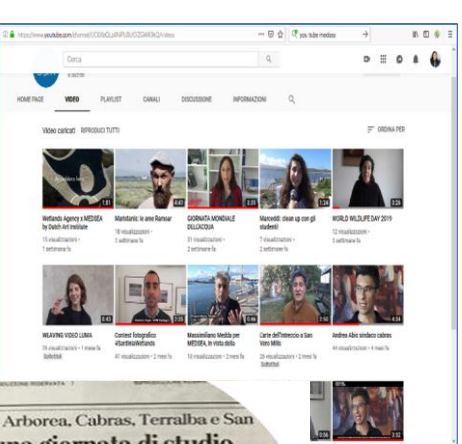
https://www.youtube.com/channel/UCK9bOLaNPUBUOZGkW0kQA/videos

you tube medsea

Cerca

iscritti

HOME PAGE VIDEO PLAYLIST CANALI DISCUSSIONE INFORMAZIONI

Video caricati RIPRODUCI TUTTI

ORDINA PER

1:01
Wetlands Agency x MEDSEA by Dutch Art Institute
15 visualizzazioni • 1 settimana fa

4:47
Maristanis: le aree Ramsar
18 visualizzazioni • 3 settimane fa

GIORNATA MONDIALE DELL'ACQUA
31 visualizzazioni • 2 settimane fa

Marceddì: clean up con gli studenti
7 visualizzazioni • 2 settimane fa

1:26
WORLD WILDLIFE DAY 2019
12 visualizzazioni • 3 settimane fa

WEAVING VIDEO LUMA
78 visualizzazioni • 1 mese fa
Sottotitoli

Contest fotografico #SardiniaWetlands
41 visualizzazioni • 2 mesi fa

Massimiliano Medda per MEDSEA, in vista della
10 visualizzazioni • 2 mesi fa

Carte dell'intreccio a San Vero Milis
28 visualizzazioni • 2 mesi fa
Sottotitoli

4:34
Andrea Abis sindaco cabras
44 visualizzazioni • 4 mesi fa

RIPRODUZIONE RISERVATA

Arborea, Cabras, Terralba e San
una giornata di studio

2:56
3:12